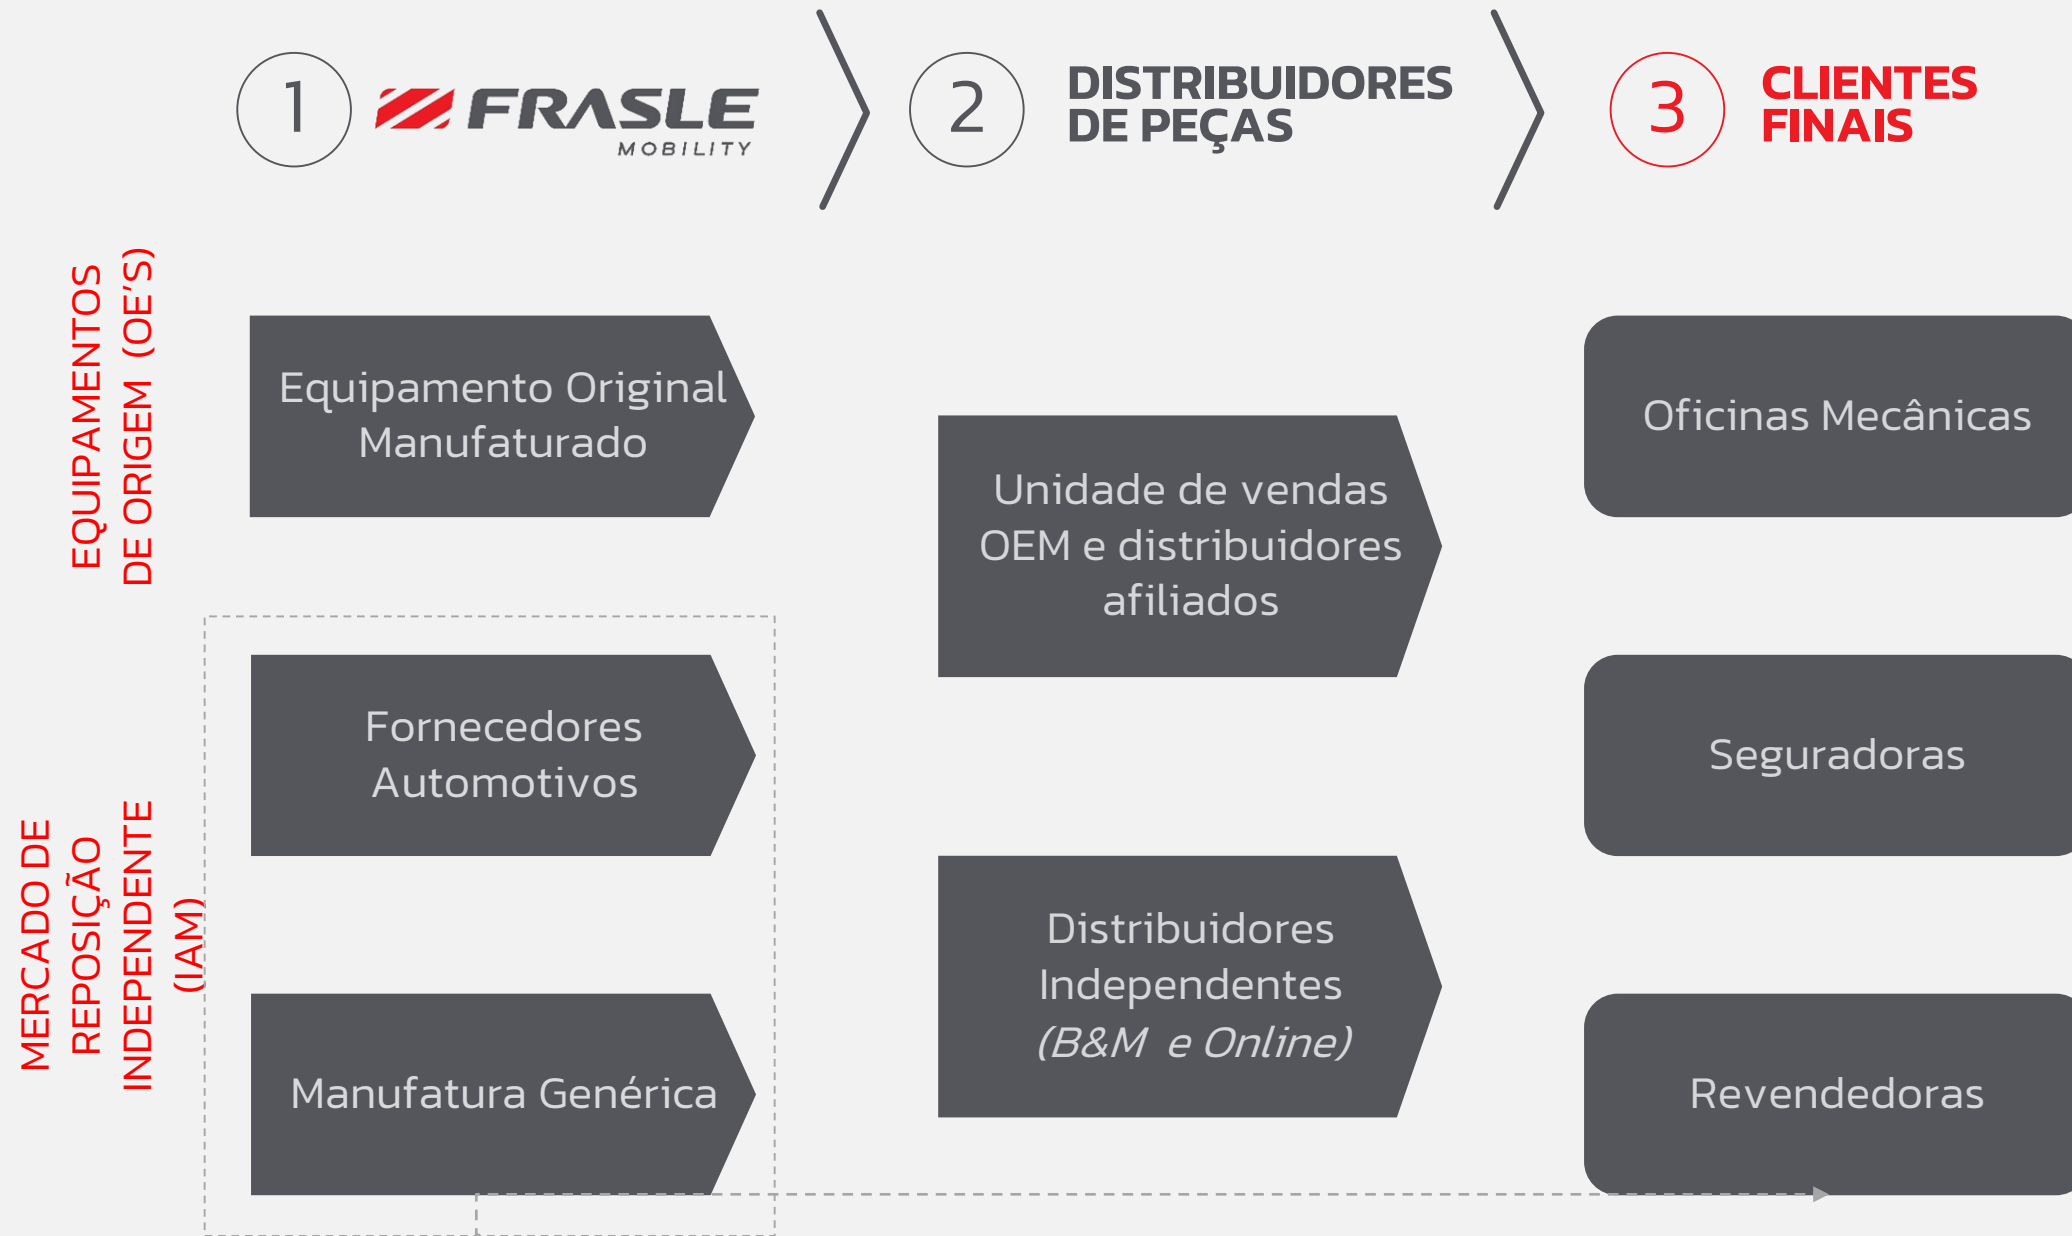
1 FRASLE MOBILITY

2 DISTRIBUIDORES DE PEÇAS

3 CLIENTES FINAIS

EQUIPAMENTOS DE ORIGEM (OE'S)

MERCADO DE REPOSIÇÃO INDEPENDENTE (IAM)

Equipamento Original Manufaturado

Fornecedores Automotivos

Manufatura Genérica

Unidade de vendas OEM e distribuidores afiliados

Distribuidores Independentes (B&M e Online)

Oficinas Mecânicas

Seguradoras

Revendedoras